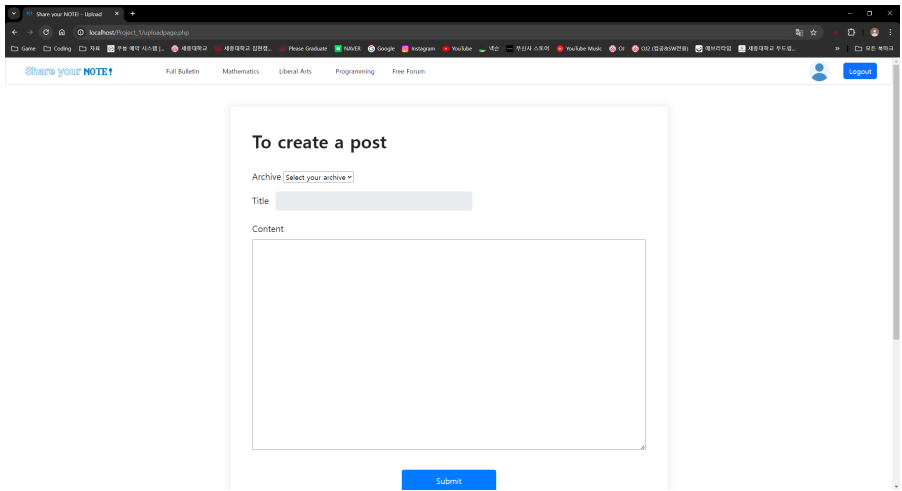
Share your NOTE! - Upload
localhost/Project_1/uploadpage.php

Game Coding 자료 무등 예약 시스템 |... 세종대학교 세종대학교 집현캠... Please Graduate NAVER Google Instagram YouTube 넥슨 무신사 스토어 YouTube Music OI OJ2 (컴공&SW전용) 에브리타임 세종대학교 두드림... 모든 북마크

Share your NOTE!
Full Bulletin Mathematics Liberal Arts Programming Free Forum
Logout

To create a post

Archive Select your archive

Title

Content

Submit